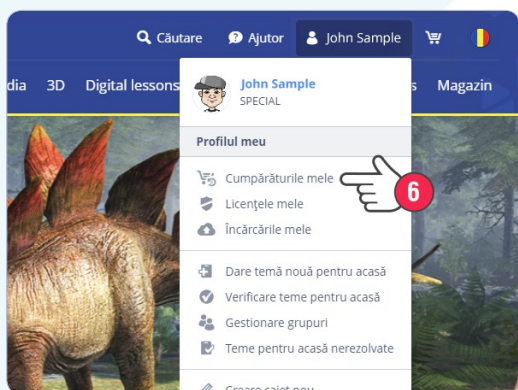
Căutare Ajutor John Sample

dia 3D Digital lessons s Magazin

John Sample
SPECIAL

Profilul meu

Cumpărăturile mele
6
Licențele mele
Încărcările mele

Dare temă nouă pentru acasă
Verificare teme pentru acasă
Gestionare grupuri
Teme pentru acasă nerezolvate

Creare caiet nou